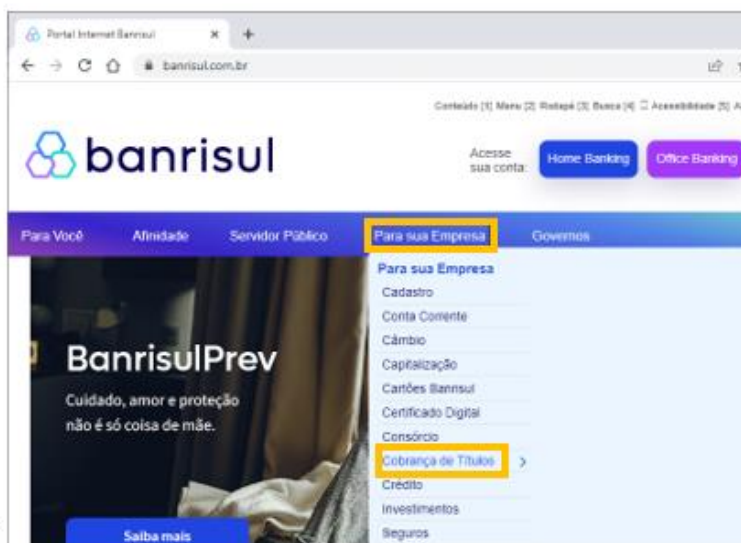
Portal Internet Banrisul ×

banrisul.com.br

Conteúdo [1] Menu [2] Rodapé [3] Busca [4] Acessibilidade [5] A

banrisul

Acesse sua conta: Home Banking Office Banking

Para Você Afinidade Servidor Público Para sua Empresa Governos

BanrisulPrev

Cuidado, amor e proteção não é só coisa de mãe.

Saiba mais

Para sua Empresa
Cadastro
Conta Corrente
Câmbio
Capitalização
Cartões Banrisul
Certificado Digital
Consórcio
Cobrança de Títulos
Crédito
Investimentos
Seguros